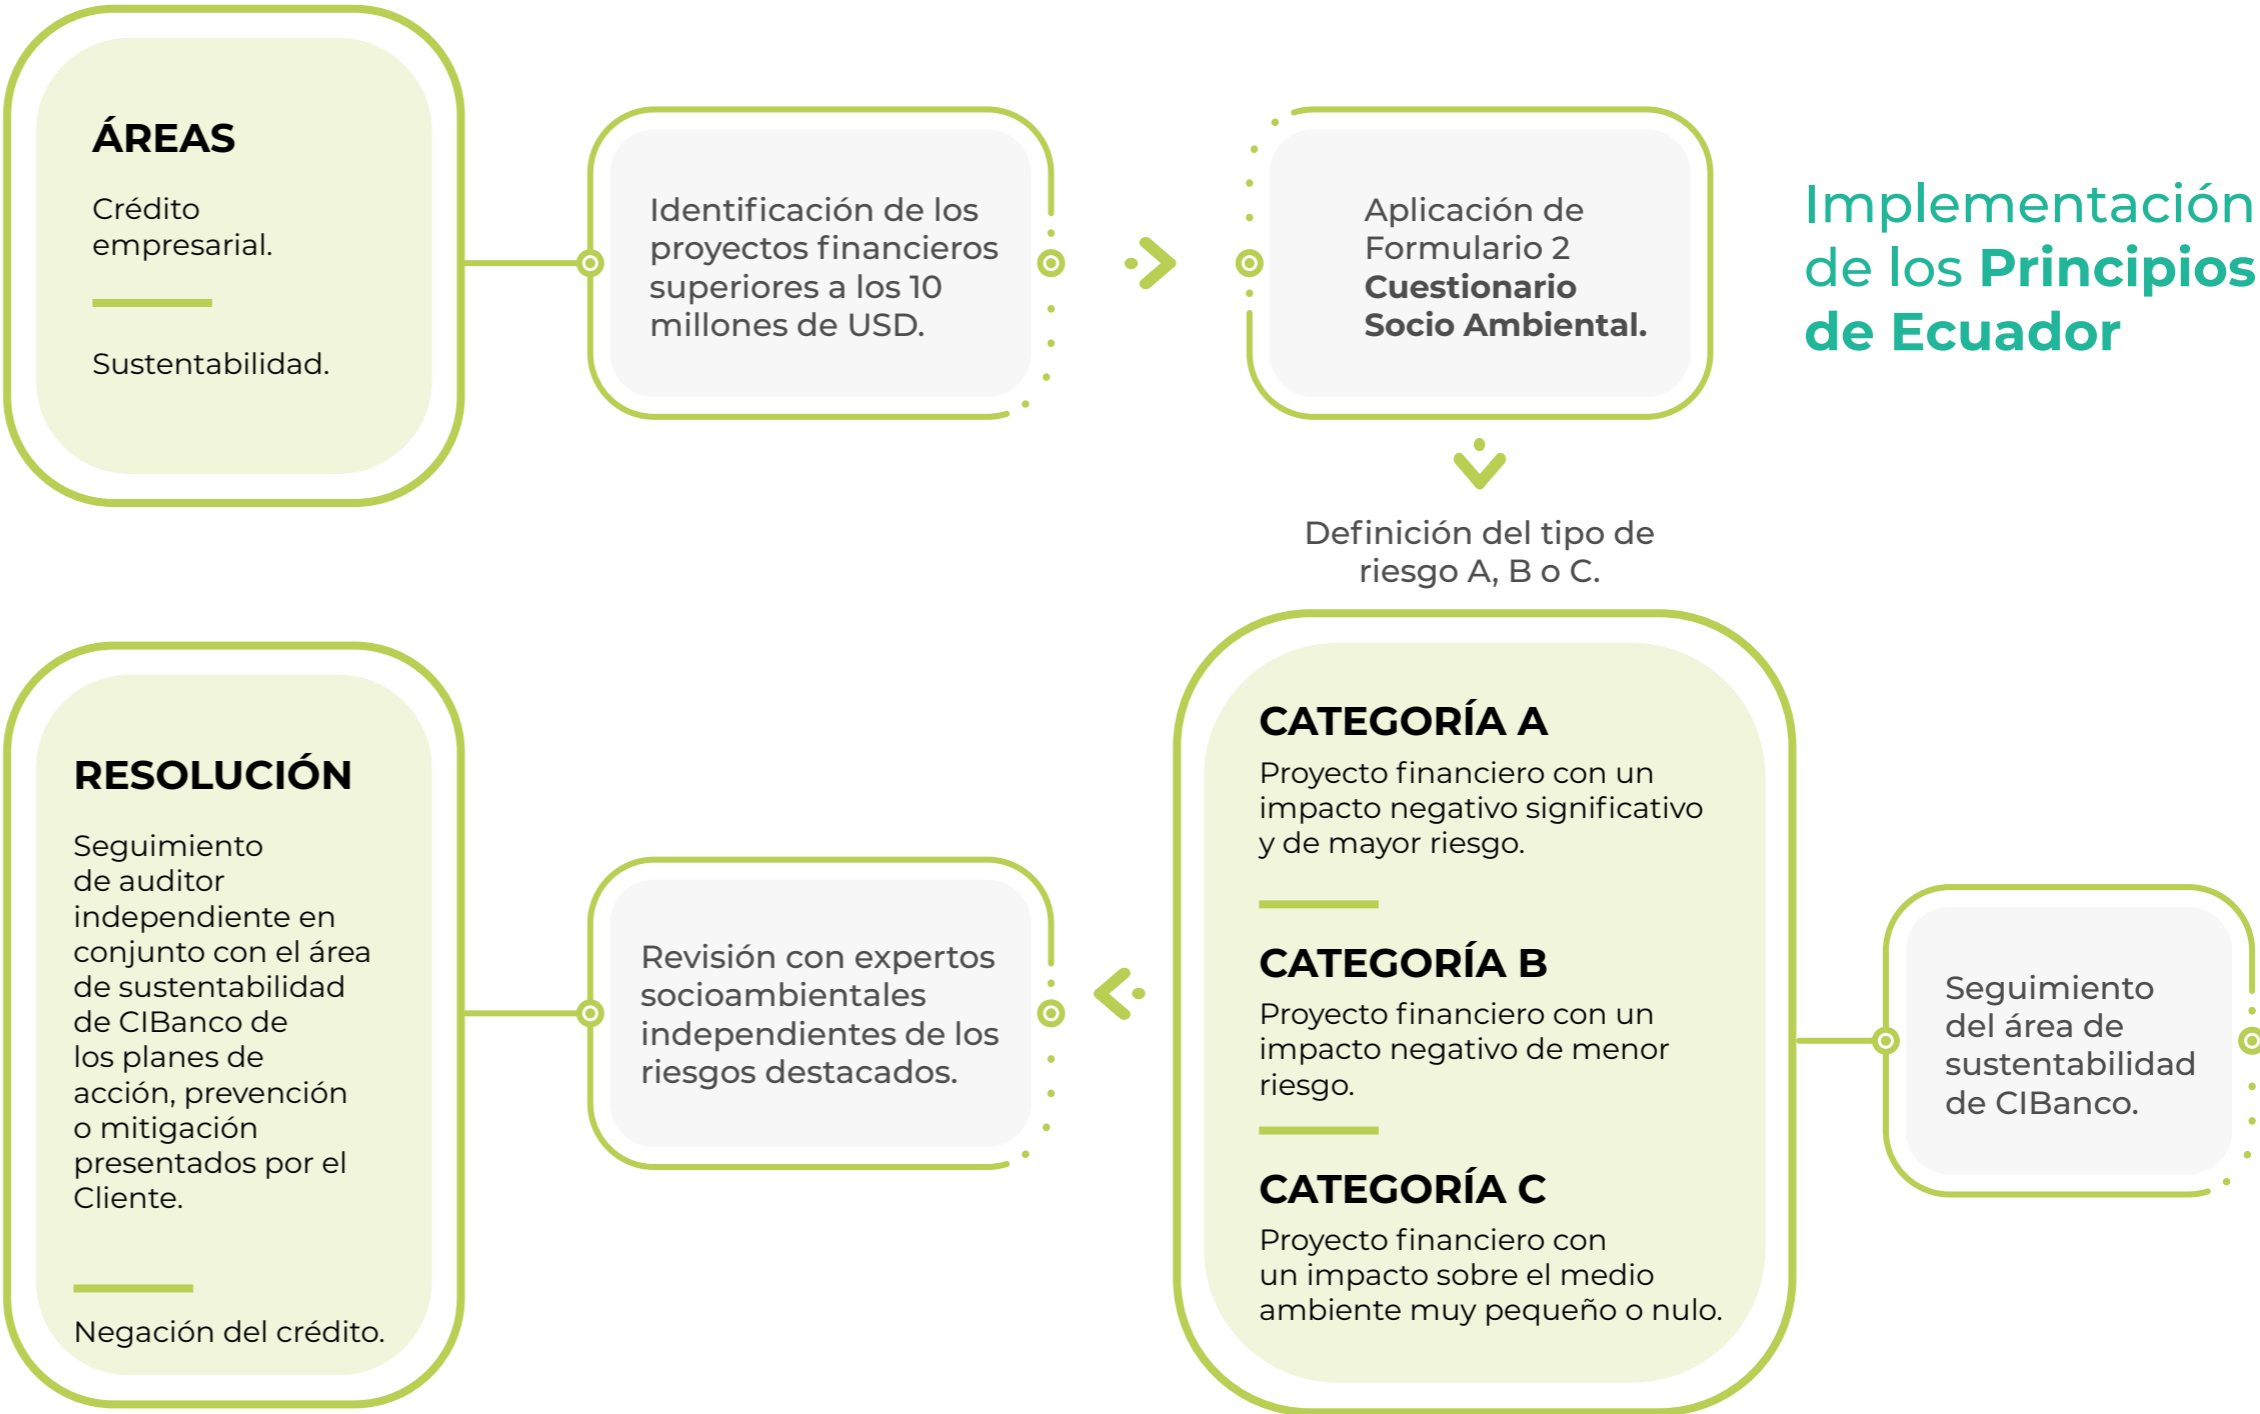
ÁREAS

Crédito empresarial.

Sustentabilidad.

Identificación de los proyectos financieros superiores a los 10 millones de USD.

Aplicación de Formulario 2 **Cuestionario Socio Ambiental.**

Implementación de los **Principios de Ecuador**

Definición del tipo de riesgo A, B o C.

RESOLUCIÓN

Seguimiento de auditor independiente en conjunto con el área de sustentabilidad de CIBanco de los planes de acción, prevención o mitigación presentados por el Cliente.

Negación del crédito.

Revisión con expertos socioambientales independientes de los riesgos destacados.

CATEGORÍA A

Proyecto financiero con un impacto negativo significativo y de mayor riesgo.

CATEGORÍA B

Proyecto financiero con un impacto negativo de menor riesgo.

CATEGORÍA C

Proyecto financiero con un impacto sobre el medio ambiente muy pequeño o nulo.

Seguimiento del área de sustentabilidad de CIBanco.